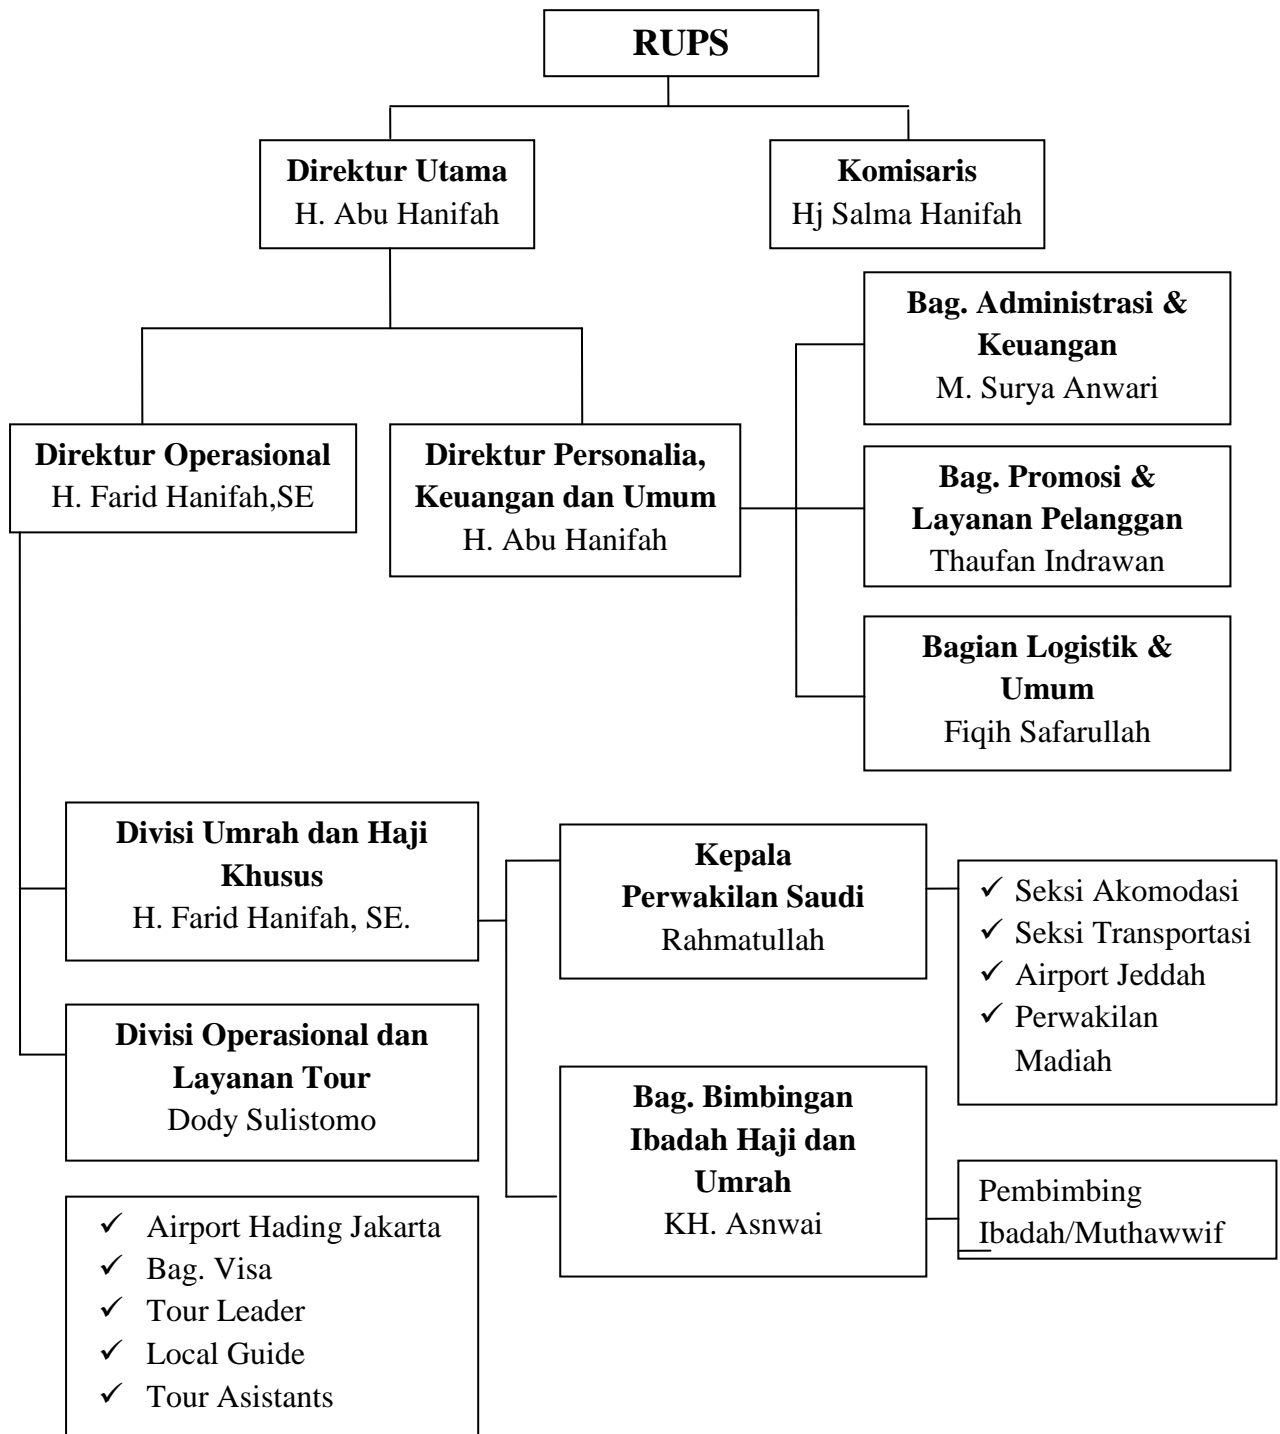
RUPS

Direktur Utama
H. Abu Hanifah

Komisaris
Hj Salma Hanifah

Bag. Administrasi & Keuangan
M. Surya Anwari

Direktur Operasional
H. Farid Hanifah,SE

Direktur Personalia, Keuangan dan Umum
H. Abu Hanifah

Bag. Promosi & Layanan Pelanggan
Thaufan Indrawan

Bagian Logistik & Umum
Fiqih Safarullah

Divisi Umrah dan Haji Khusus
H. Farid Hanifah, SE.

Kepala Perwakilan Saudi
Rahmatullah

✓ Seksi Akomodasi
✓ Seksi Transportasi
✓ Airport Jeddah
✓ Perwakilan Madiah

Divisi Operasional dan Layanan Tour
Dody Sulistomo

Bag. Bimbingan Ibadah Haji dan Umrah
KH. Asnwai

Pembimbing Ibadah/Muthawwif

✓ Airport Hading Jakarta
✓ Bag. Visa
✓ Tour Leader
✓ Local Guide
✓ Tour Asistants